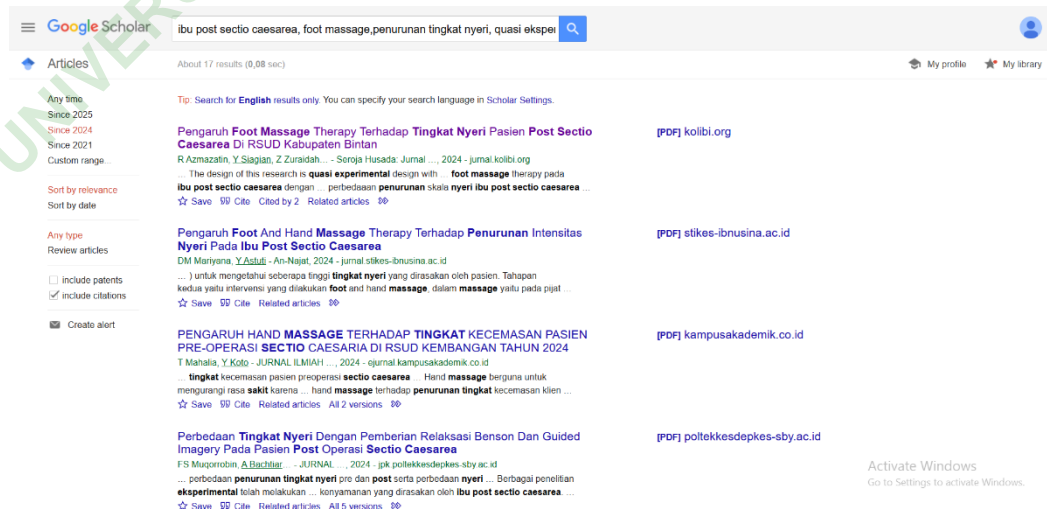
Google Scholar

ibu post sectio caesarea, foot massage,penurunan tingkat nyeri, quasi eksper

Articles

About 17 results (0,08 sec)

My profile

My library

Any time
Since 2025
Since 2024
Since 2021
Custom range...

Sort by relevance
Sort by date

Any type
Review articles

include patents
include citations

Create alert

Tip: Search for English results only. You can specify your search language in Scholar Settings.

Pengaruh Foot Massage Therapy Terhadap Tingkat Nyeri Pasien Post Sectio Caesarea Di RSUD Kabupaten Bintan
R Azmazatin, Y Siagian, Z Zuraidah... - Seroja Husada: Jurnal ..., 2024 - jurnal.kolibi.org
... The design of this research is quasi experimental design with ... foot massage therapy pada ibu post sectio caesarea dengan ... perbedaaan penurunan skala nyeri ibu post sectio caesarea ...
Save Cite Cited by 2 Related articles

[PDF] kolibi.org

Pengaruh Foot And Hand Massage Therapy Terhadap Penurunan Intensitas Nyeri Pada Ibu Post Sectio Caesarea
DM Mariyana, Y Astuti - An-Najat, 2024 - jurnal.stikes-ibnusina.ac.id
... ) untuk mengetahui seberapa tinggi tingkat nyeri yang dirasakan oleh pasien. Tahapan kedua yaitu intervensi yang dilakukan foot and hand massage, dalam massage yaitu pada pijat ...
Save Cite Related articles

[PDF] stikes-ibnusina.ac.id

PENGARUH HAND MASSAGE TERHADAP TINGKAT KECEMASAN PASIEN PRE-OPERASI SECTIO CAESARIA DI RSUD KEMBANGAN TAHUN 2024
T Mahalia, Y Koto - JURNAL ILMIAH ..., 2024 - ejurnal.kampusakademik.co.id
... tingkat kecemasan pasien preoperasi sectio caesarea ... Hand massage berguna untuk mengurangi rasa sakit karena ... hand massage terhadap penurunan tingkat kecemasan klien ...
Save Cite Related articles All 2 versions

[PDF] kampusakademik.co.id

Perbedaan Tingkat Nyeri Dengan Pemberian Relaksasi Benson Dan Guided Imagery Pada Pasien Post Operasi Sectio Caesarea
FS Muqorrobin, A Bachtiar... - JURNAL ..., 2024 - jpk.poltekkesdepkes-sby.ac.id
... perbedaan penurunan tingkat nyeri pre dan post serta perbedaan nyeri ... Berbagai penelitian eksperimental telah melakukan ... konyamanan yang dirasakan oleh ibu post sectio caesarea. ...
Save Cite Related articles All 5 versions

[PDF] poltekkesdepkes-sby.ac.id

Activate Windows
Go to Settings to activate Windows.